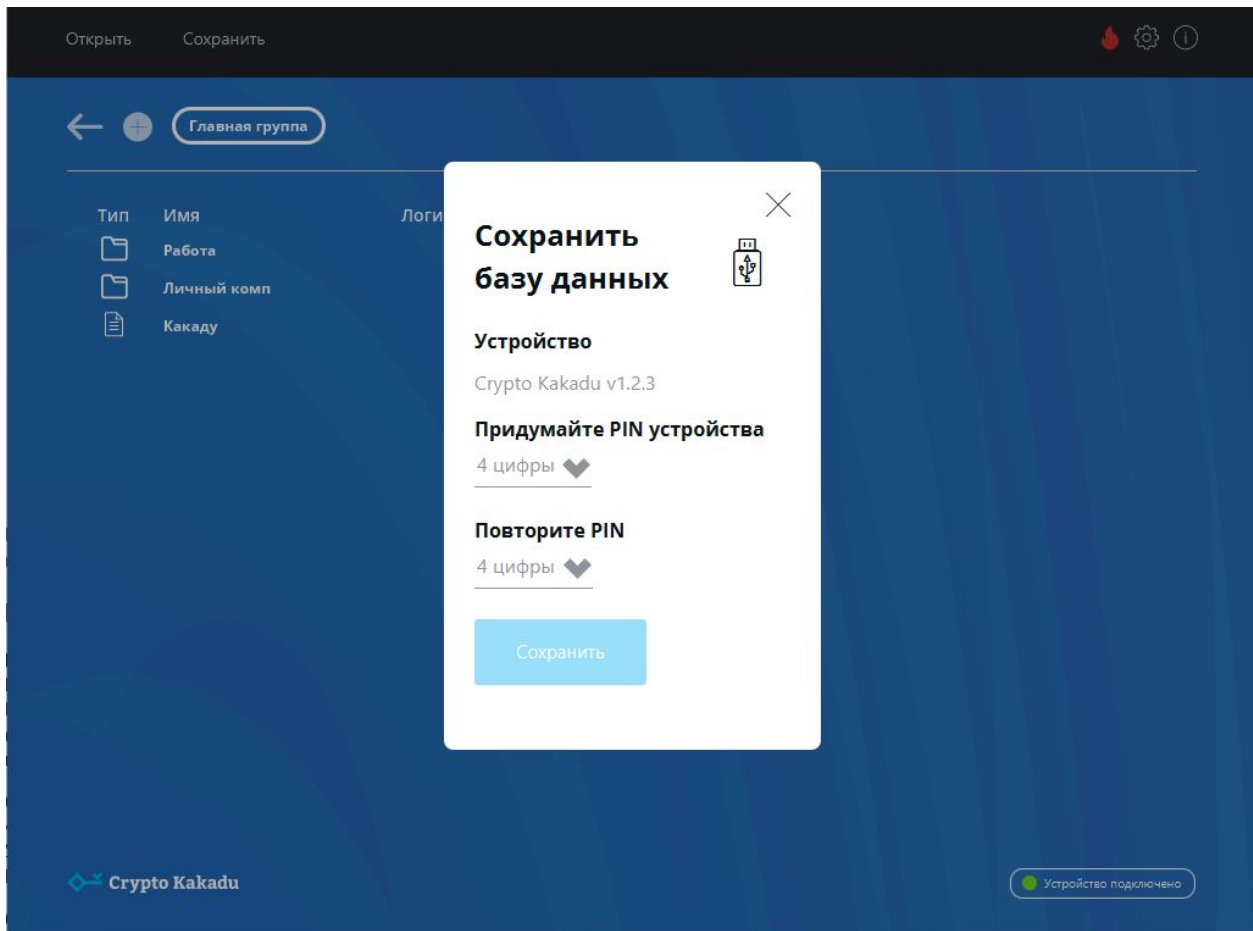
Открыть Сохранить

Главная группа

Тип Имя Логи

Работа

Личный комп

Какаду

Сохранить базу данных

Устройство

Crypto Kakadu v1.2.3

Придумайте PIN устройства

4 цифры

Повторите PIN

4 цифры

Сохранить

Crypto Kakadu

Устройство подключено